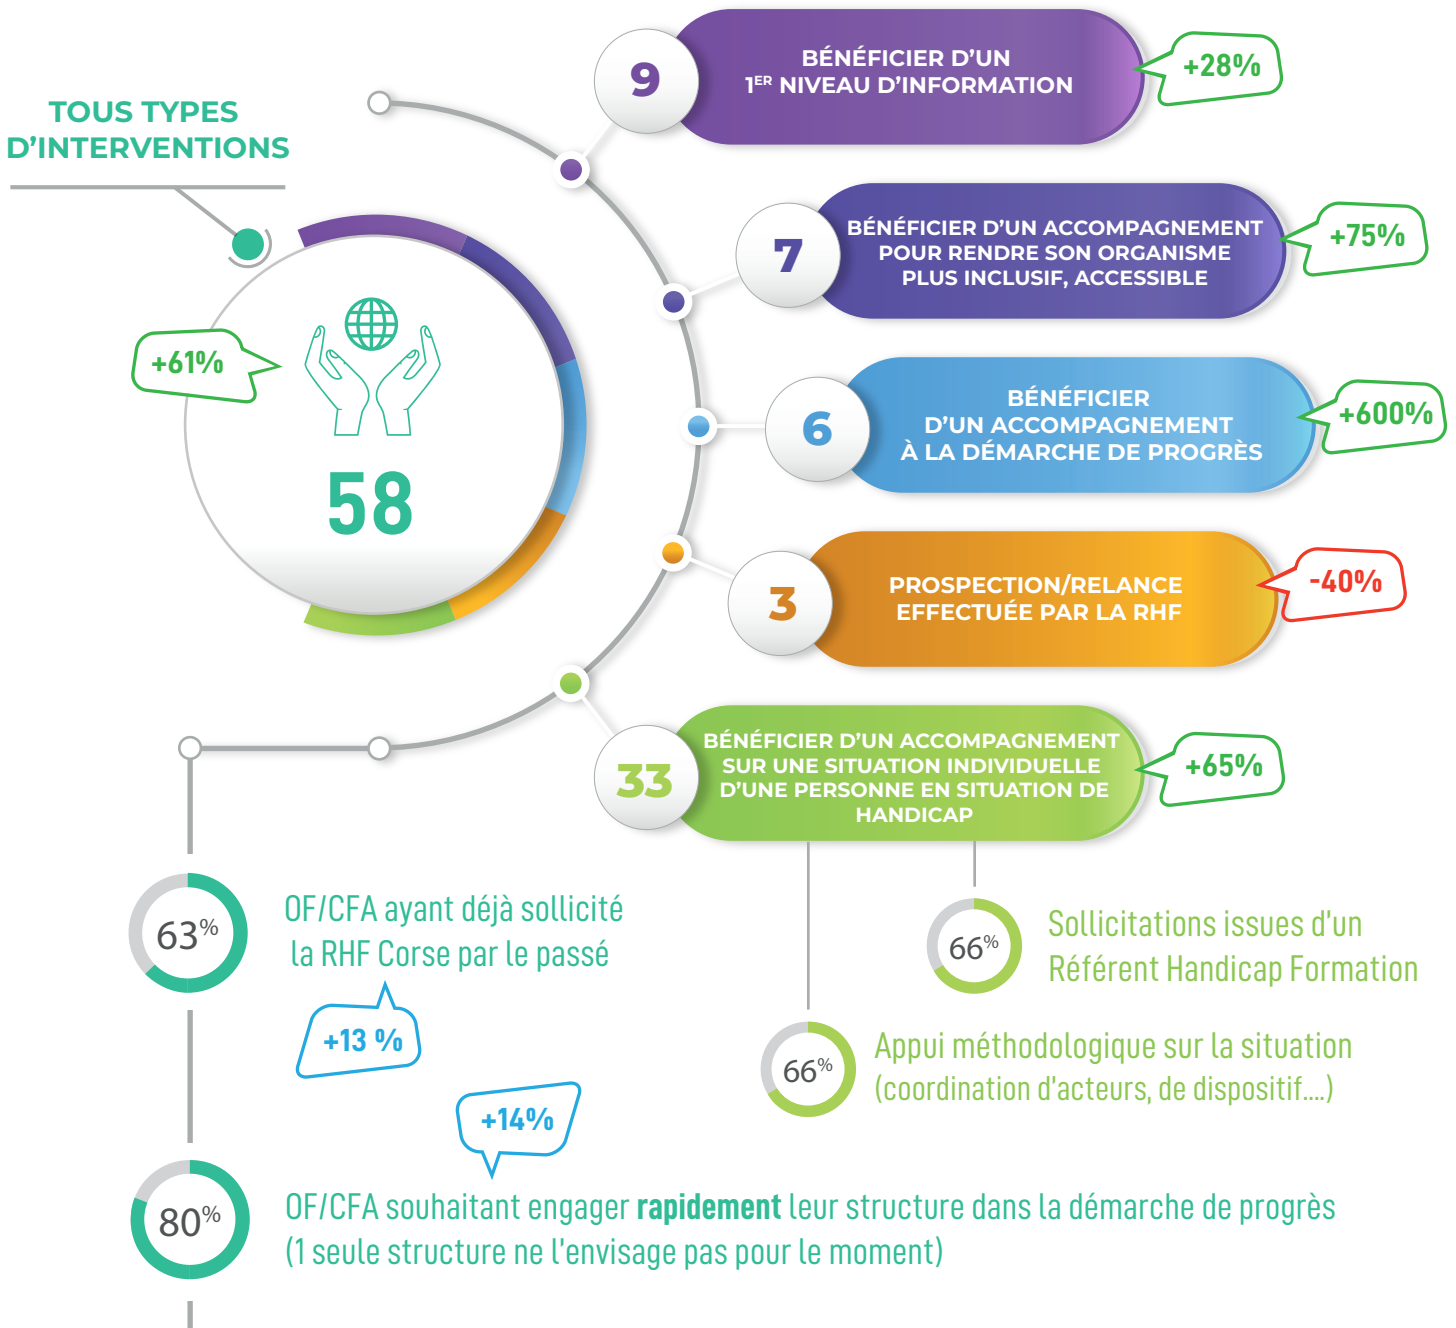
TOUS TYPES D'INTERVENTIONS

+61%

58

9
BÉNÉFICIER D'UN 1$^{ER}$ NIVEAU D'INFORMATION
+28%

7
BÉNÉFICIER D'UN ACCOMPAGNEMENT POUR RENDRE SON ORGANISME PLUS INCLUSIF, ACCESSIBLE
+75%

6
BÉNÉFICIER D'UN ACCOMPAGNEMENT À LA DÉMARCHE DE PROGRÈS
+600%

3
PROSPECTION/RELANCE EFFECTUÉE PAR LA RHF
-40%

33
BÉNÉFICIER D'UN ACCOMPAGNEMENT SUR UNE SITUATION INDIVIDUELLE D'UNE PERSONNE EN SITUATION DE HANDICAP
+65%

63%
OF/CFA ayant déjà sollicité la RHF Corse par le passé
+13 %

66%
Sollicitations issues d'un Référent Handicap Formation

66%
Appui méthodologique sur la situation (coordination d'acteurs, de dispositif....)

+14%

80%
OF/CFA souhaitant engager **rapidement** leur structure dans la démarche de progrès (1 seule structure ne l'envisage pas pour le moment)